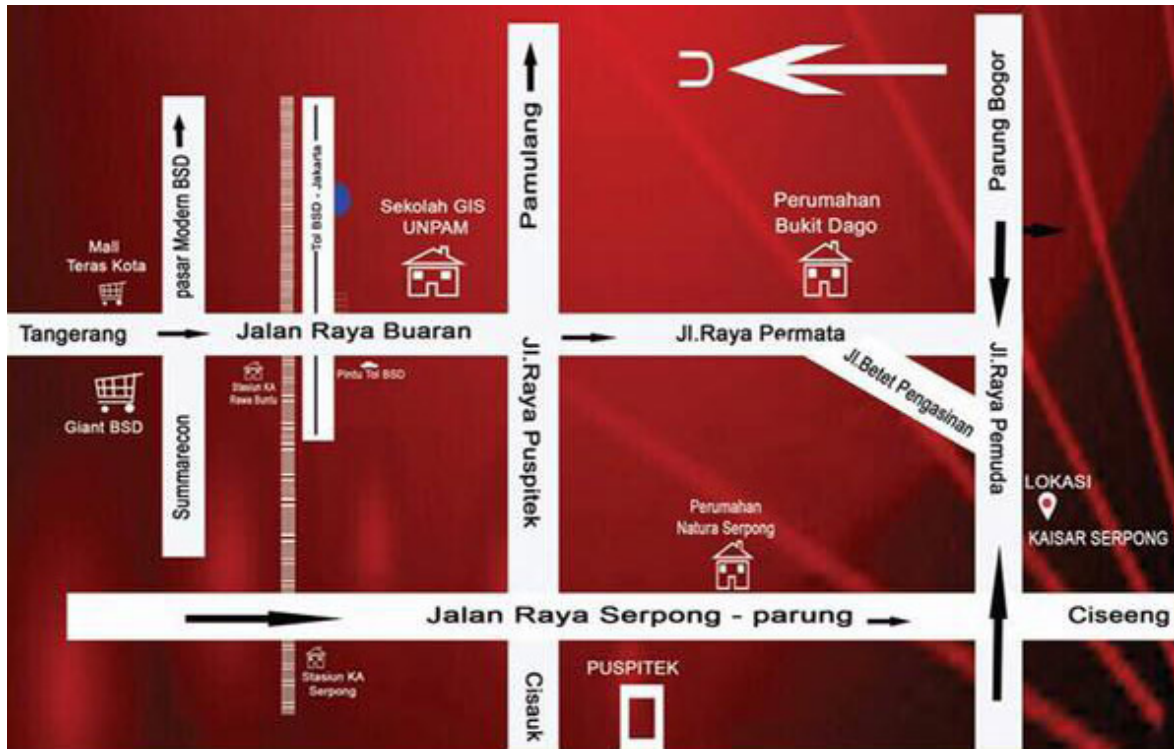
U

Parung Bogor

Pamulang

Tol BSD - Jakarta

pasar Modern BSD

Sekolah GIS UNPAM

Perumahan Bukit Dago

Mall Teras Kota

Tangerang

Jalan Raya Buaran

Jl.Raya Permata

Jl.Betet Pengasinan

Jl.Raya Pemuda

Stasiun KA Rawa Buntu

Pintu Tol BSD

Giant BSD

Summarecon

Jl.Raya Puspitek

LOKASI

KAISAR SERPONG

Perumahan Natura Serpong

Jalan Raya Serpong - parung

Ciseeng

Stasiun KA Serpong

Cisauk

PUSPITEK